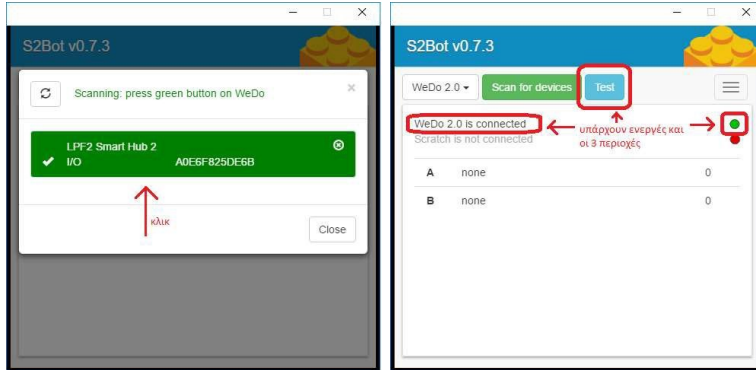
S2Bot v0.7.3

Scanning: press green button on WeDo

LPF2 Smart Hub 2
I/O A0E6F825DE6B

κλικ

Close

S2Bot v0.7.3

WeDo 2.0 ▾ Scan for devices Test

WeDo 2.0 is connected
Scratch is not connected

υπάρχουν ενεργές και οι 3 περιοχές

| A | none | 0 |
|---|---|---|
| B | none | 0 |